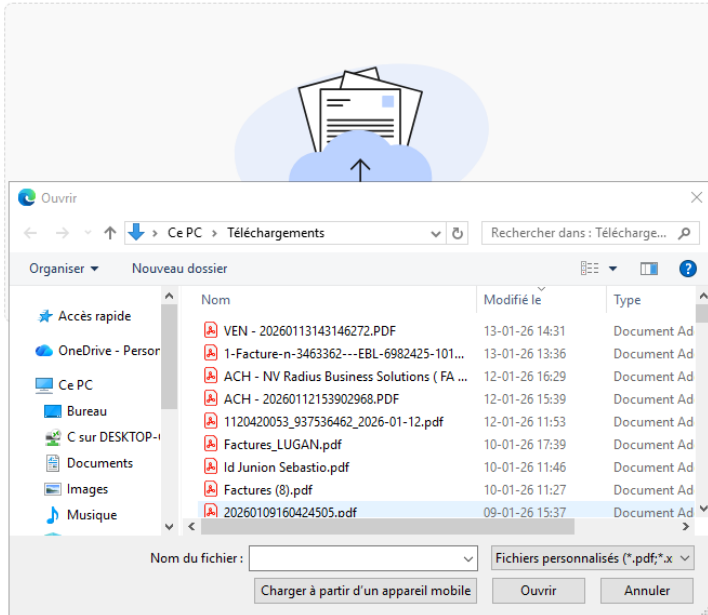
Ouvrir

Ce PC > Téléchargements

Rechercher dans : Télécharge...

Organiser ▾ Nouveau dossier

Accès rapide
OneDrive - Persor
Ce PC
Bureau
C sur DESKTOP-
Documents
Images
Musique

| Nom | Modifié le | Type |
|---|---|---|
| VEN - 20260113143146272.PDF | 13-01-26 14:31 | Document Ad |
| 1-Facture-n-3463362---EBL-6982425-101... | 13-01-26 13:36 | Document Ad |
| ACH - NV Radius Business Solutions ( FA ... | 12-01-26 16:29 | Document Ad |
| ACH - 20260112153902968.PDF | 12-01-26 15:39 | Document Ad |
| 1120420053_937536462_2026-01-12.pdf | 12-01-26 11:53 | Document Ad |
| Factures_LUGAN.pdf | 10-01-26 17:39 | Document Ad |
| Id Junion Sebastio.pdf | 10-01-26 11:46 | Document Ad |
| Factures (8).pdf | 10-01-26 11:27 | Document Ad |
| 20260109160424505.pdf | 09-01-26 15:37 | Document Ad |

Nom du fichier :
Fichiers personnalisés (*.pdf;*.x
Charger à partir d'un appareil mobile
Ouvrir
Annuler